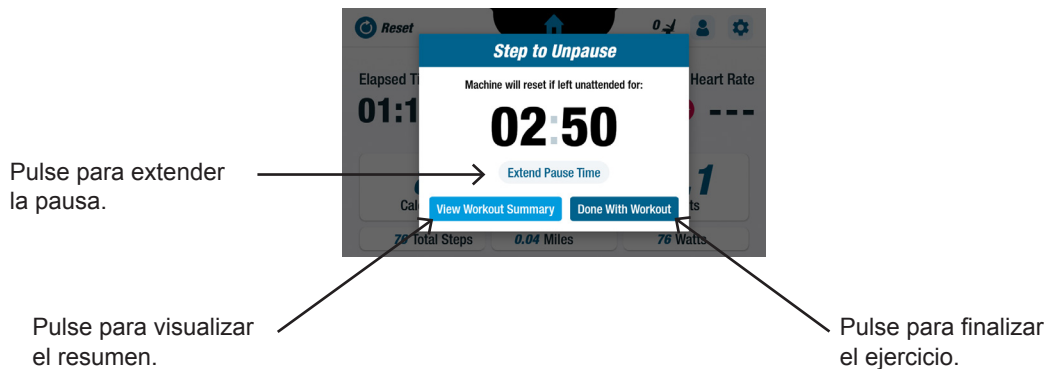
Reset

0

Step to Unpause

Machine will reset if left unattended for:

02:50

Extend Pause Time

View Workout Summary

Done With Workout

Elapsed Ti

01:1

Heart Rate

---

Cal

1

ts

76 Total Steps

0.04 Miles

76 Watts

Pulse para extender la pausa.

Pulse para visualizar el resumen.

Pulse para finalizar el ejercicio.